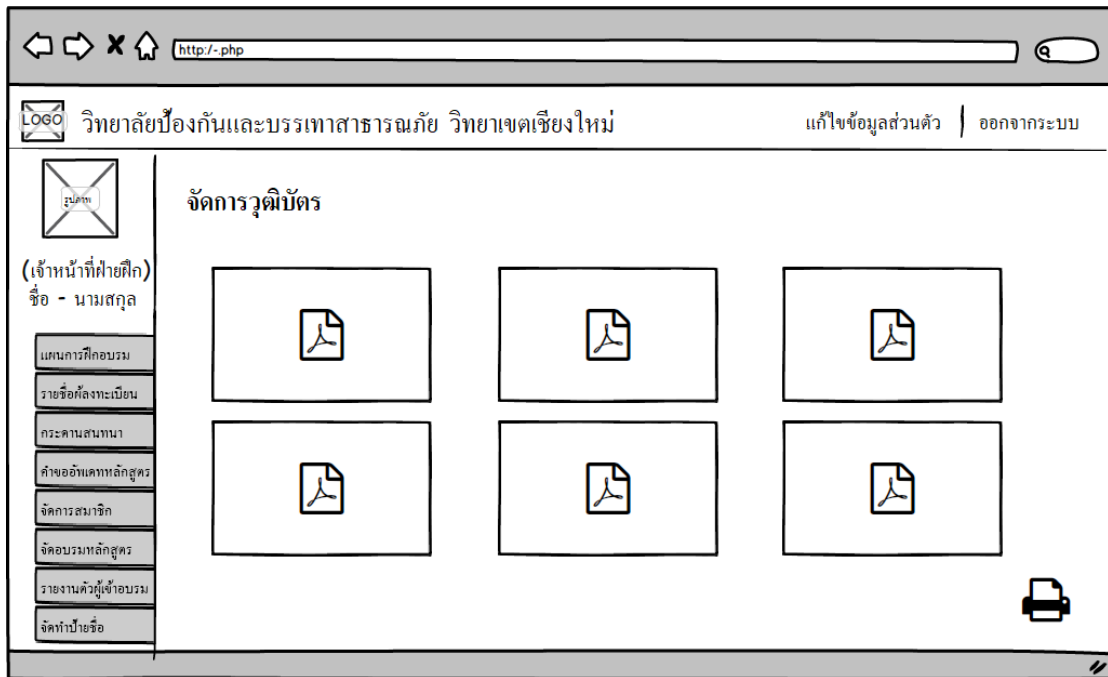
http:/-.php

LOGO วิทยาลัยป้องกันและบรรเทาสาธารณภัย วิทยาเขตเชียงใหม่

แก้ไขข้อมูลส่วนตัว | ออกจากระบบ

รูปภาพ

(เจ้าหน้าที่ฝ่ายฝึก)
ชื่อ - นามสกุล

แผนการฝึกอบรม
รายชื่อผู้ลงทะเบียน
กระดานสนทนา
คำขออัพเดทหลักสูตร
จัดการสมาชิก
จัดอบรมหลักสูตร
รายงานตัวผู้เข้าอบรม
จัดทำป้ายชื่อ

จัดการวุฒิบัตร